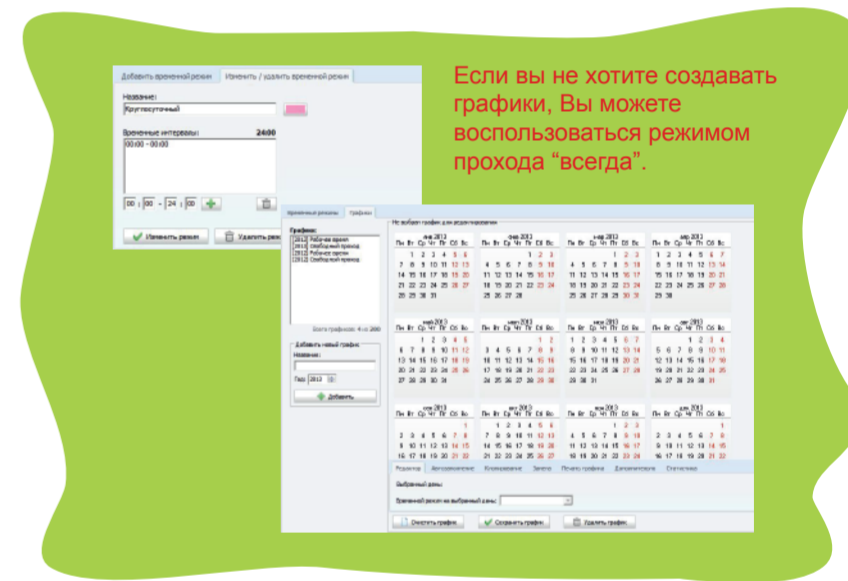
Если вы не хотите создавать графики, Вы можете воспользоваться режимом прохода “всегда”.

Добавить временной режим | Изменить / удалить временной режим

Название:
Круглосуточный

Временные интервалы: 24:00
00:00 - 00:00

00 : 00 - 24 : 00

Изменить режим | Удалить режим

Временные режимы | Графики

Графики:
[2013] Рабочее время
[2013] Свободный проход
[2013] Рабочее время
[2013] Свободный проход

Всего графиков: 4 из 200

Добавить новый график
Название:
Год: 2013
Добавить

Не выбран график для редактирования

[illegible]

Редактор | Автозаполнение | Копирование | Замена | Печать графика | Дополнительно | Статистика

Выбранные дни:

Временной режим на выбранные дни:

Очистить график | Сохранить график | Удалить график